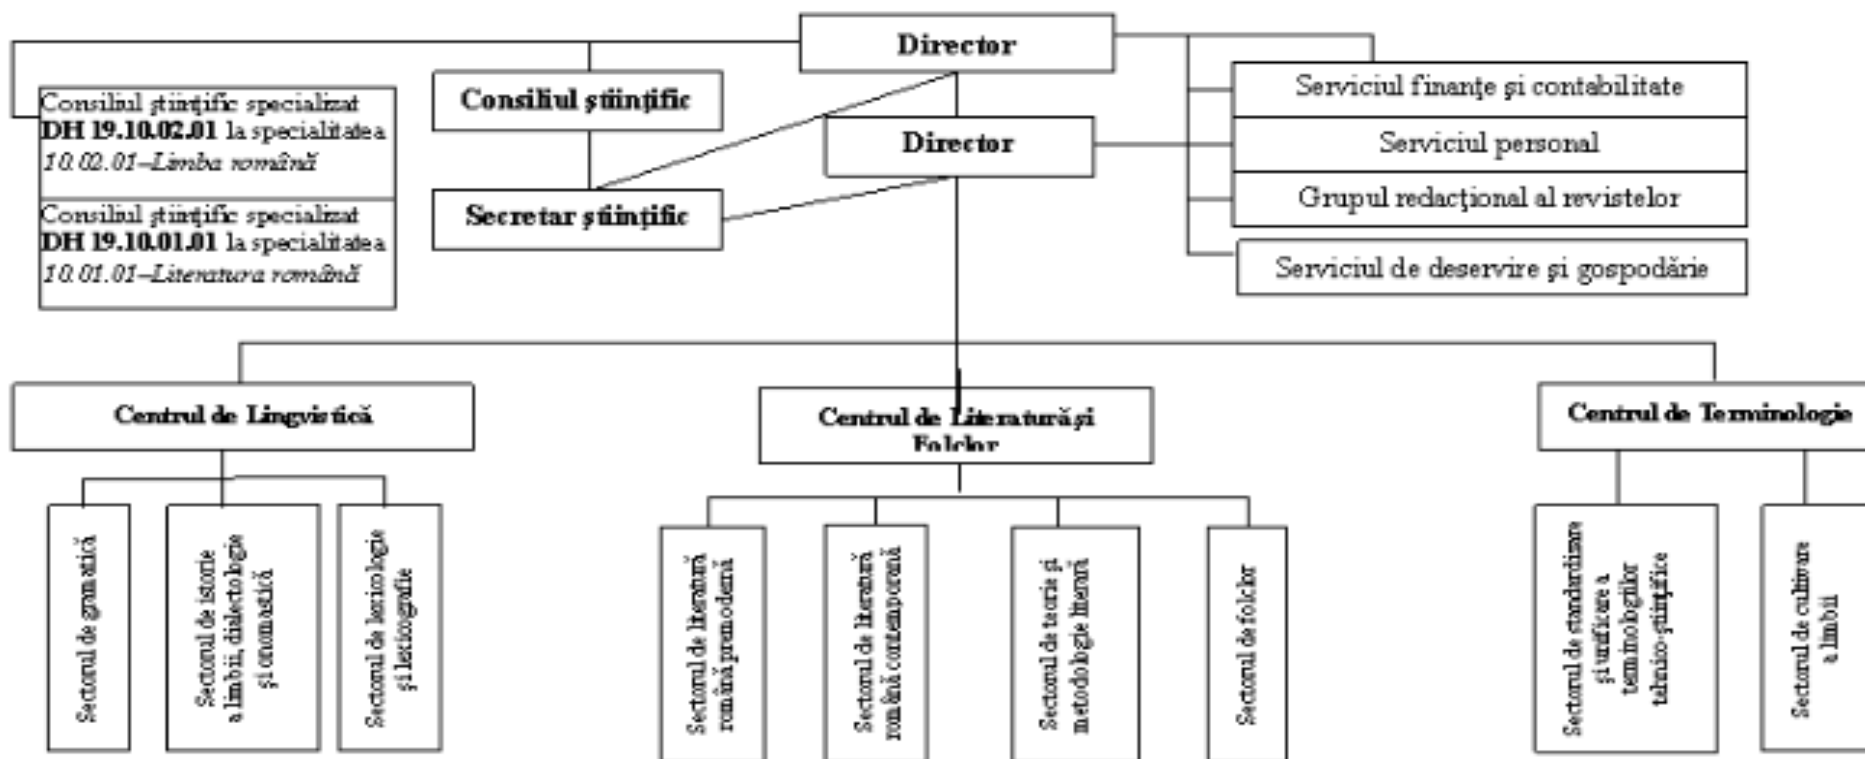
Director

Consiliul ştiinţific specializat **DH 19.10.02.01** la specialitatea *10.02.01–Limba română*

Consiliul ştiinţific specializat **DH 19.10.01.01** la specialitatea *10.01.01–Literatura română*

Consiliul ştiinţific

Secretar ştiinţific

Director

Serviciul finanţe şi contabilitate

Serviciul personal

Grupul redacţional al revistelor

Serviciul de deservire şi gospodărie

Centrul de Lingvistică

Sectorul de gramatică

Sectorul de istorie a limbii, dialectologie şi onomastică

Sectorul de lexicologie şi lexicografie

Centrul de Literatură şi Folclor

Sectorul de literatură română premodernă

Sectorul de literatură română contemporană

Sectorul de teorie şi metodologie literară

Sectorul de folclor

Centrul de Terminologie

Sectorul de standardizare şi unificare a terminologiilor tehnico-ştiinţifice

Sectorul de cultivare a limbii